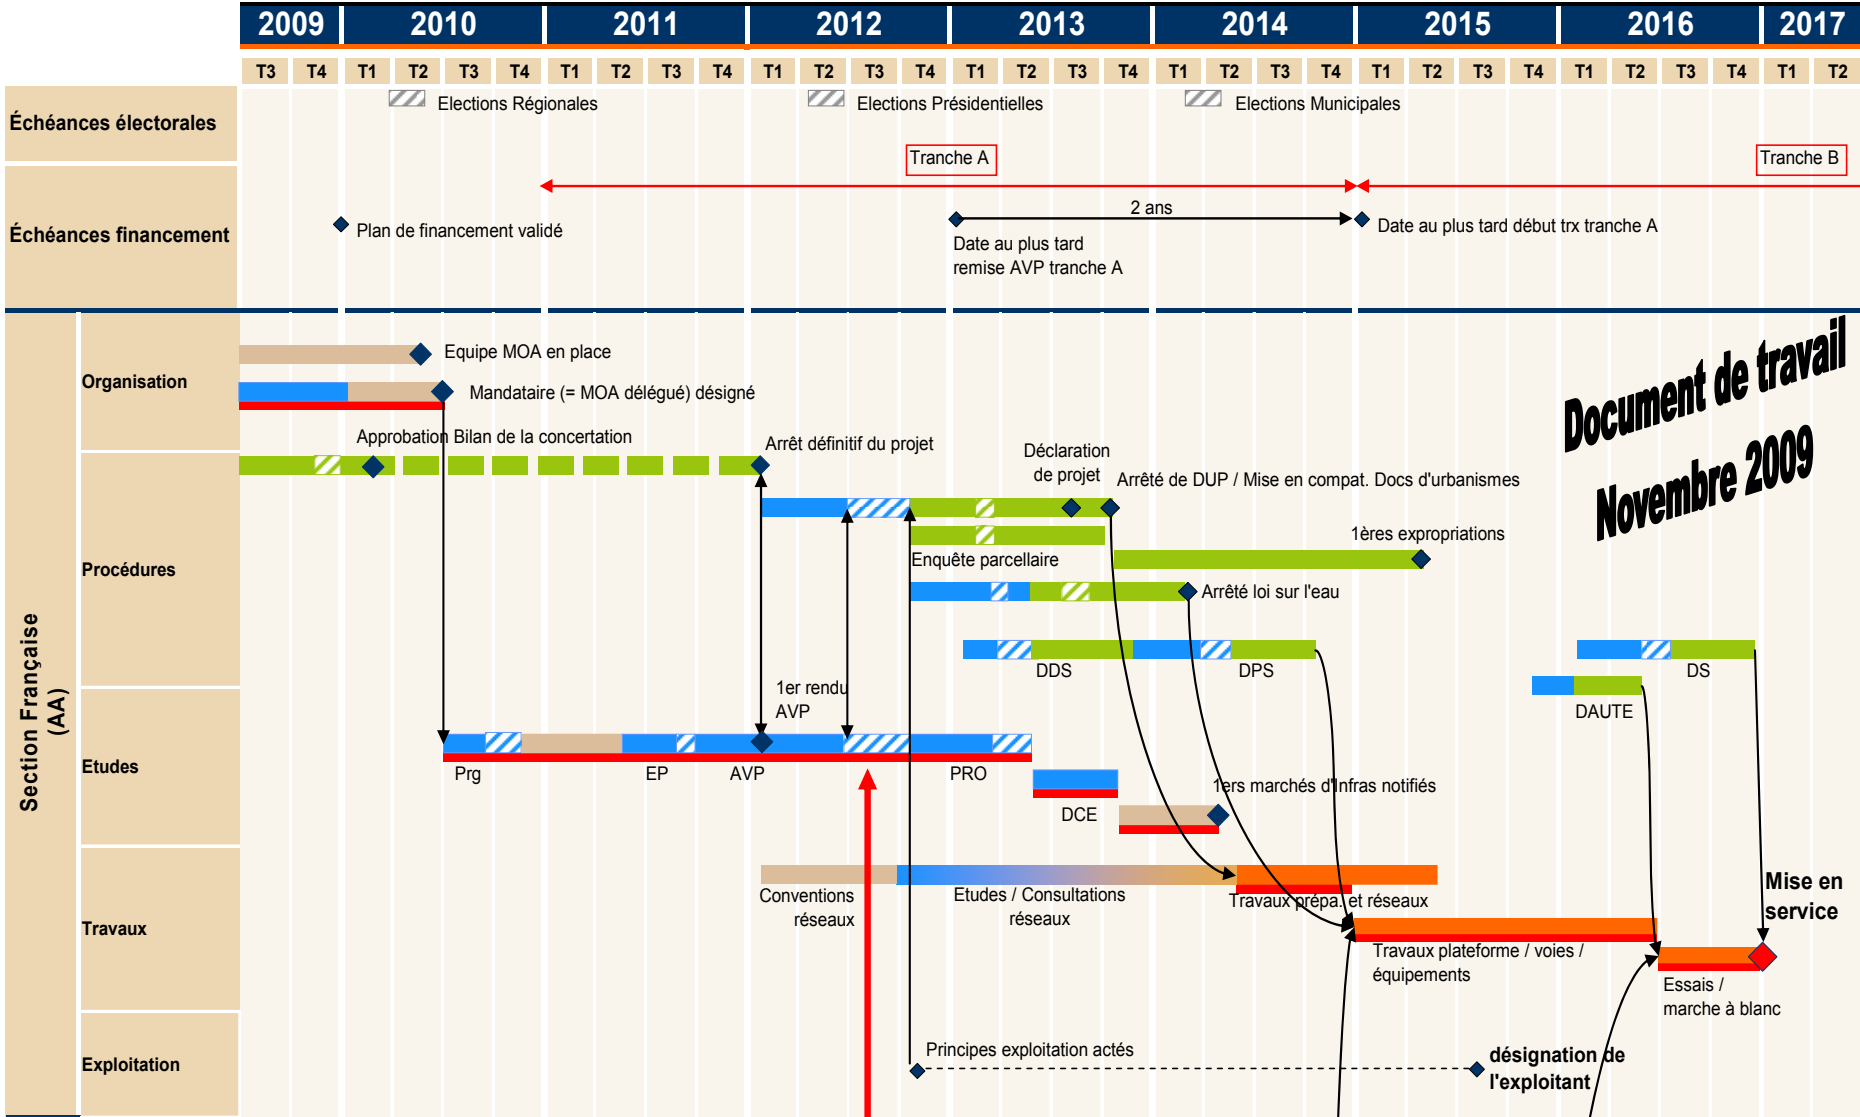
| 2009 | | 2010 | | | | 2011 | | | | 2012 | | | | 2013 | | | | 2014 | | | | 2015 | | | | 2016 | | | | 2017 | |
|---|---|---|---|---|---|---|---|---|---|---|---|---|---|---|---|---|---|---|---|---|---|---|---|---|---|---|---|---|---|---|---|
| T3 | T4 | T1 | T2 | T3 | T4 | T1 | T2 | T3 | T4 | T1 | T2 | T3 | T4 | T1 | T2 | T3 | T4 | T1 | T2 | T3 | T4 | T1 | T2 | T3 | T4 | T1 | T2 | T3 | T4 | T1 | T2 |

Échéances électorales

Elections Régionales

Elections Présidentielles

Elections Municipales

Échéances financement

Tranche A

Tranche B

Plan de financement validé

2 ans

Date au plus tard remise AVP tranche A

Date au plus tard début trx tranche A

Section Française (AA)

Organisation

Equipe MOA en place

Mandataire (= MOA délégué) désigné

Document de travail Novembre 2009

Procédures

Approbation Bilan de la concertation

Arrêt définitif du projet

Déclaration de projet

Arrêté de DUP / Mise en compat. Docs d'urbanismes

Enquête parcellaire

1ères expropriations

Arrêté loi sur l'eau

DDS

DPS

DS

DAUTE

Etudes

1er rendu AVP

Prg

EP

AVP

PRO

DCE

1ers marchés d'Infras notifiés

Travaux

Conventions réseaux

Etudes / Consultations réseaux

Travaux prépa. et réseaux

Mise en service

Travaux plateforme / voies / équipements

Essais / marche à blanc

Exploitation

Principes exploitation actés

désignation de l'exploitant